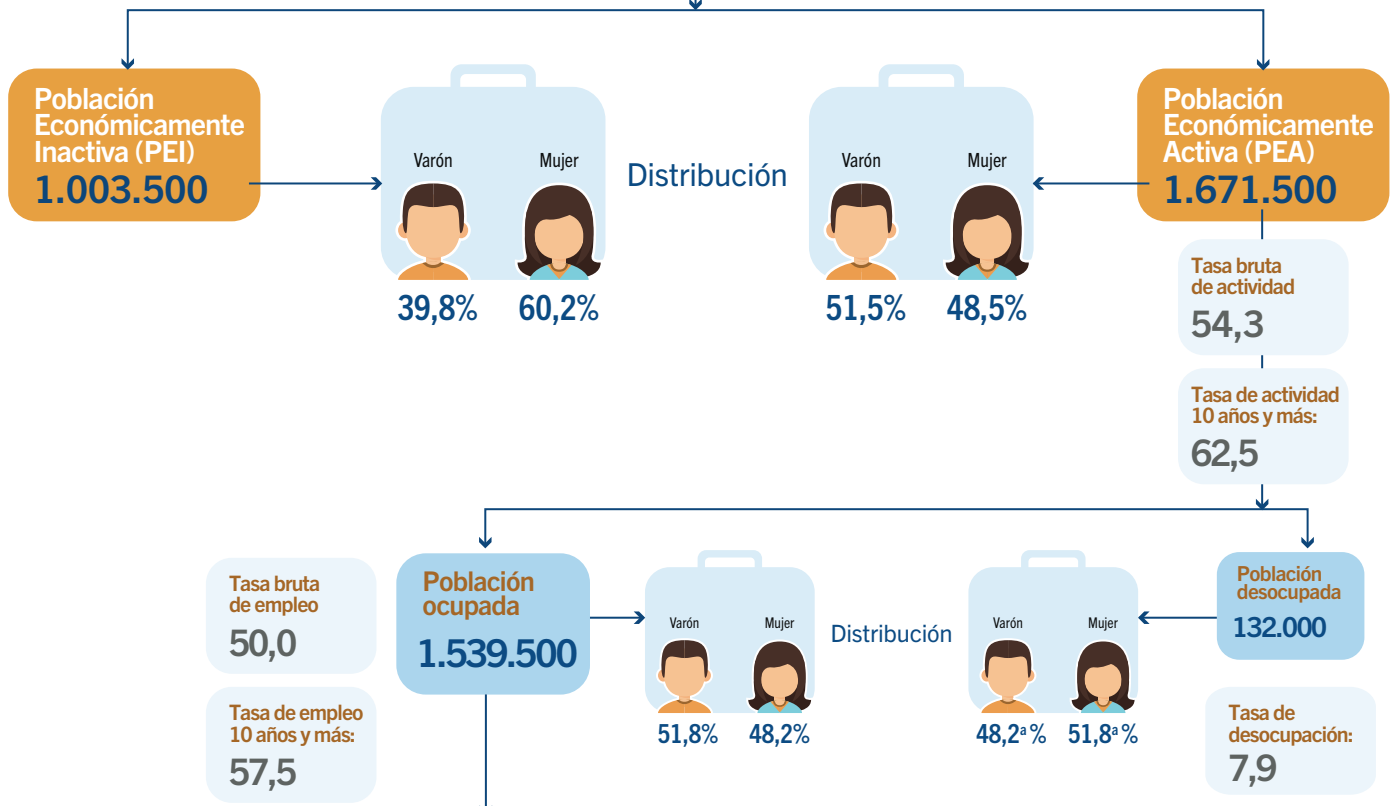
Población Económicamente Inactiva (PEI)
1.003.500

Varón
Mujer
39,8%
60,2%

Distribución

Varón
Mujer
51,5%
48,5%

Población Económicamente Activa (PEA)
1.671.500

Tasa bruta de actividad
54,3

Tasa de actividad 10 años y más:
62,5

Tasa bruta de empleo
50,0

Tasa de empleo 10 años y más:
57,5

Población ocupada
1.539.500

Varón
Mujer
51,8%
48,2%

Distribución

Varón
Mujer
48,2$^a$%
51,8$^a$%

Población desocupada
132.000

Tasa de desocupación:
7,9